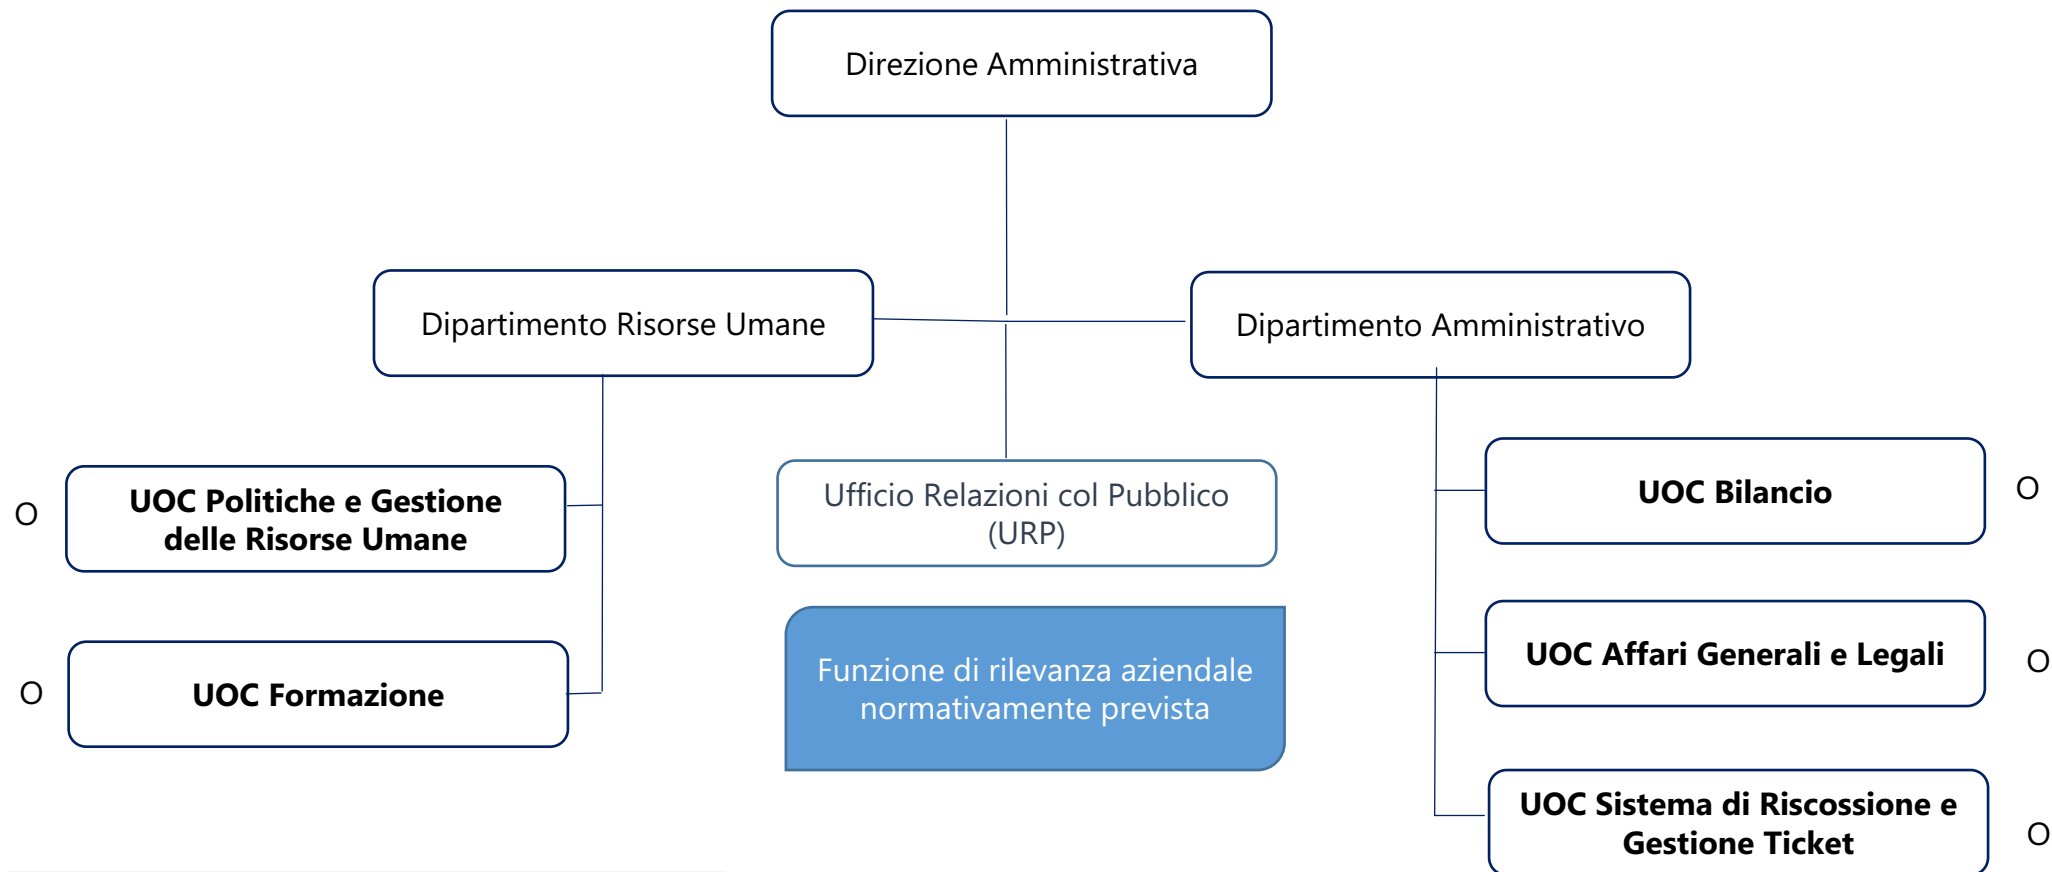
Direzione Amministrativa

Dipartimento Risorse Umane

Dipartimento Amministrativo

O

UOC Politiche e Gestione delle Risorse Umane

Ufficio Relazioni col Pubblico (URP)

UOC Bilancio

O

O

UOC Formazione

Funzione di rilevanza aziendale normativamente prevista

UOC Affari Generali e Legali

O

UOC Sistema di Riscossione e Gestione Ticket

O